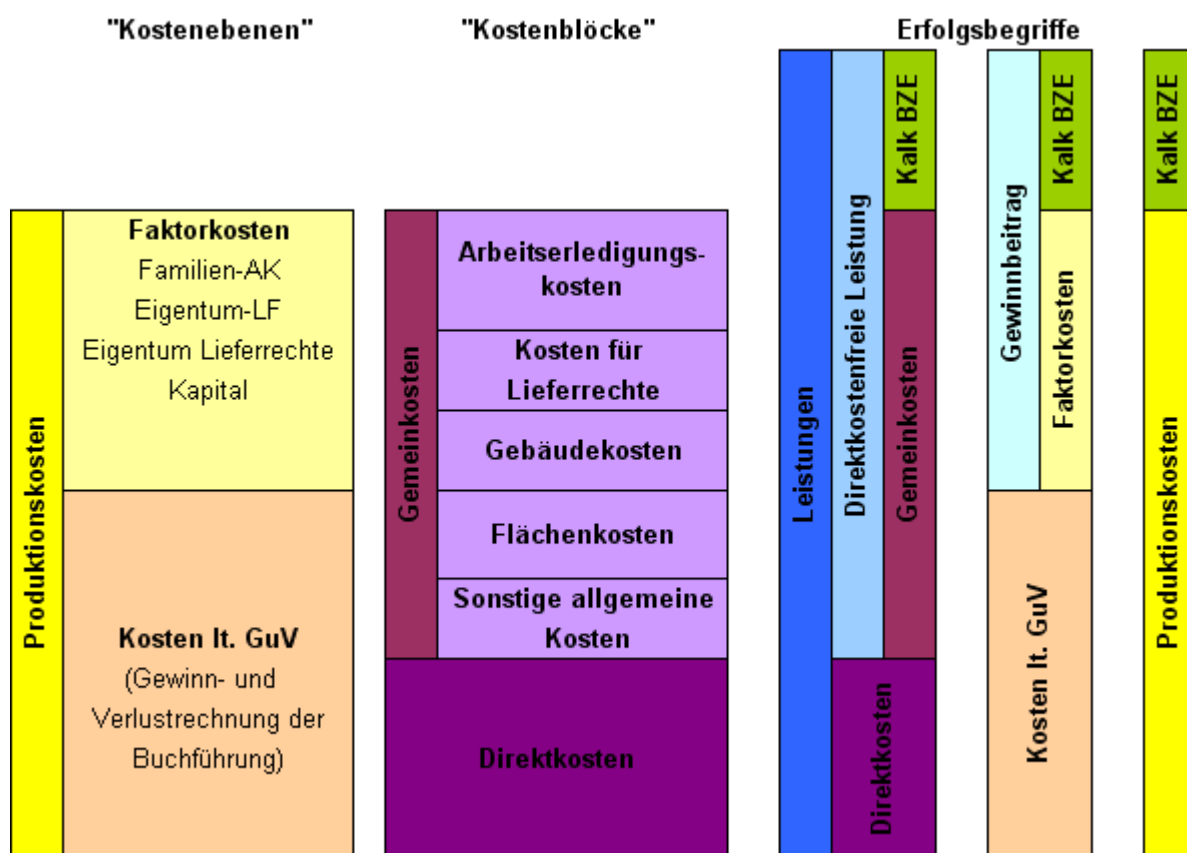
"Kostenebenen"

Produktionskosten

Faktorkosten
Familien-AK
Eigentum-LF
Eigentum Lieferrechte
Kapital

Kosten lt. GuV
(Gewinn- und Verlustrechnung der Buchführung)

"Kostenblöcke"

Gemeinkosten

Arbeitserledigungskosten

Kosten für Lieferrechte

Gebäudekosten

Flächenkosten

Sonstige allgemeine Kosten

Direktkosten

Erfolgsbegriffe

Leistungen

Direktkostenfreie Leistung

Direktkosten

Kalk BZE

Gemeinkosten

Gewinnbeitrag

Kosten lt. GuV

Kalk BZE

Faktorkosten

Kalk BZE

Produktionskosten